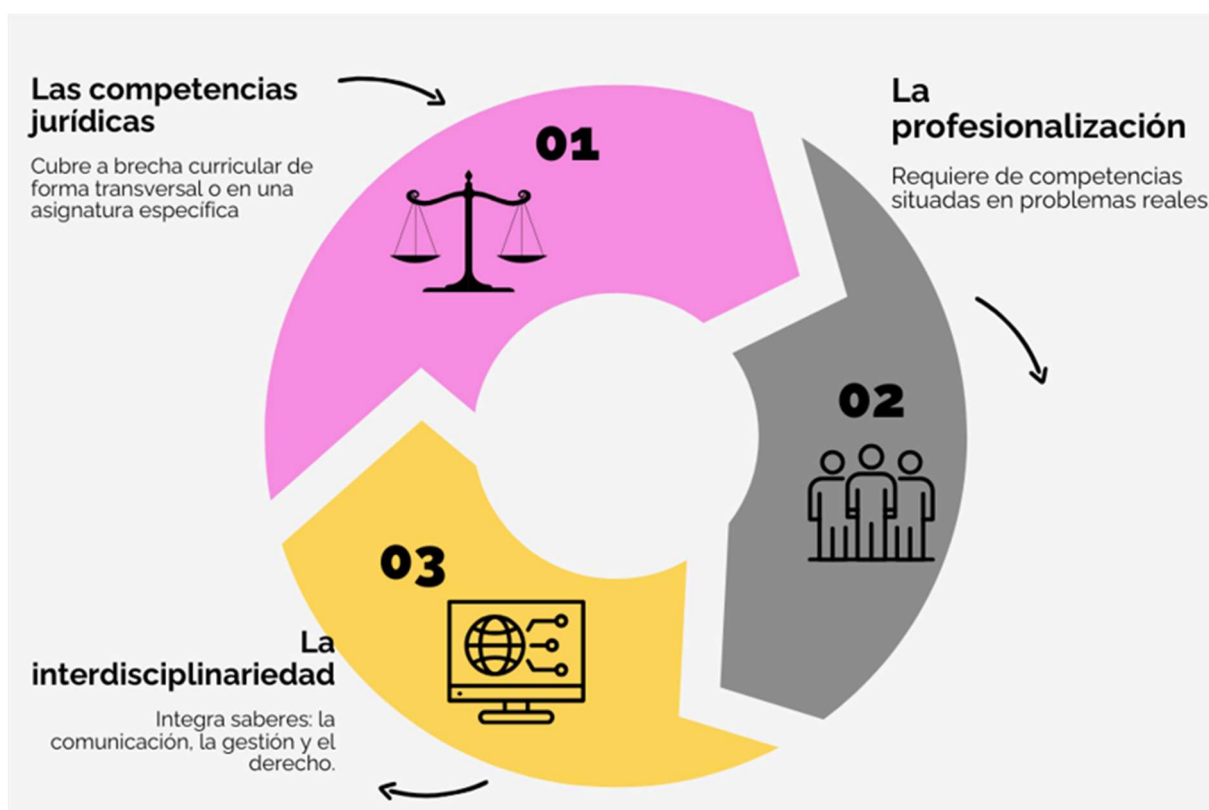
Las competencias jurídicas

Cubre a brecha curricular de forma transversal o en una asignatura específica

01

La profesionalización

Requiere de competencias situadas en problemas reales

02

03

La interdisciplinariedad

Integra saberes: la comunicación, la gestión y el derecho.